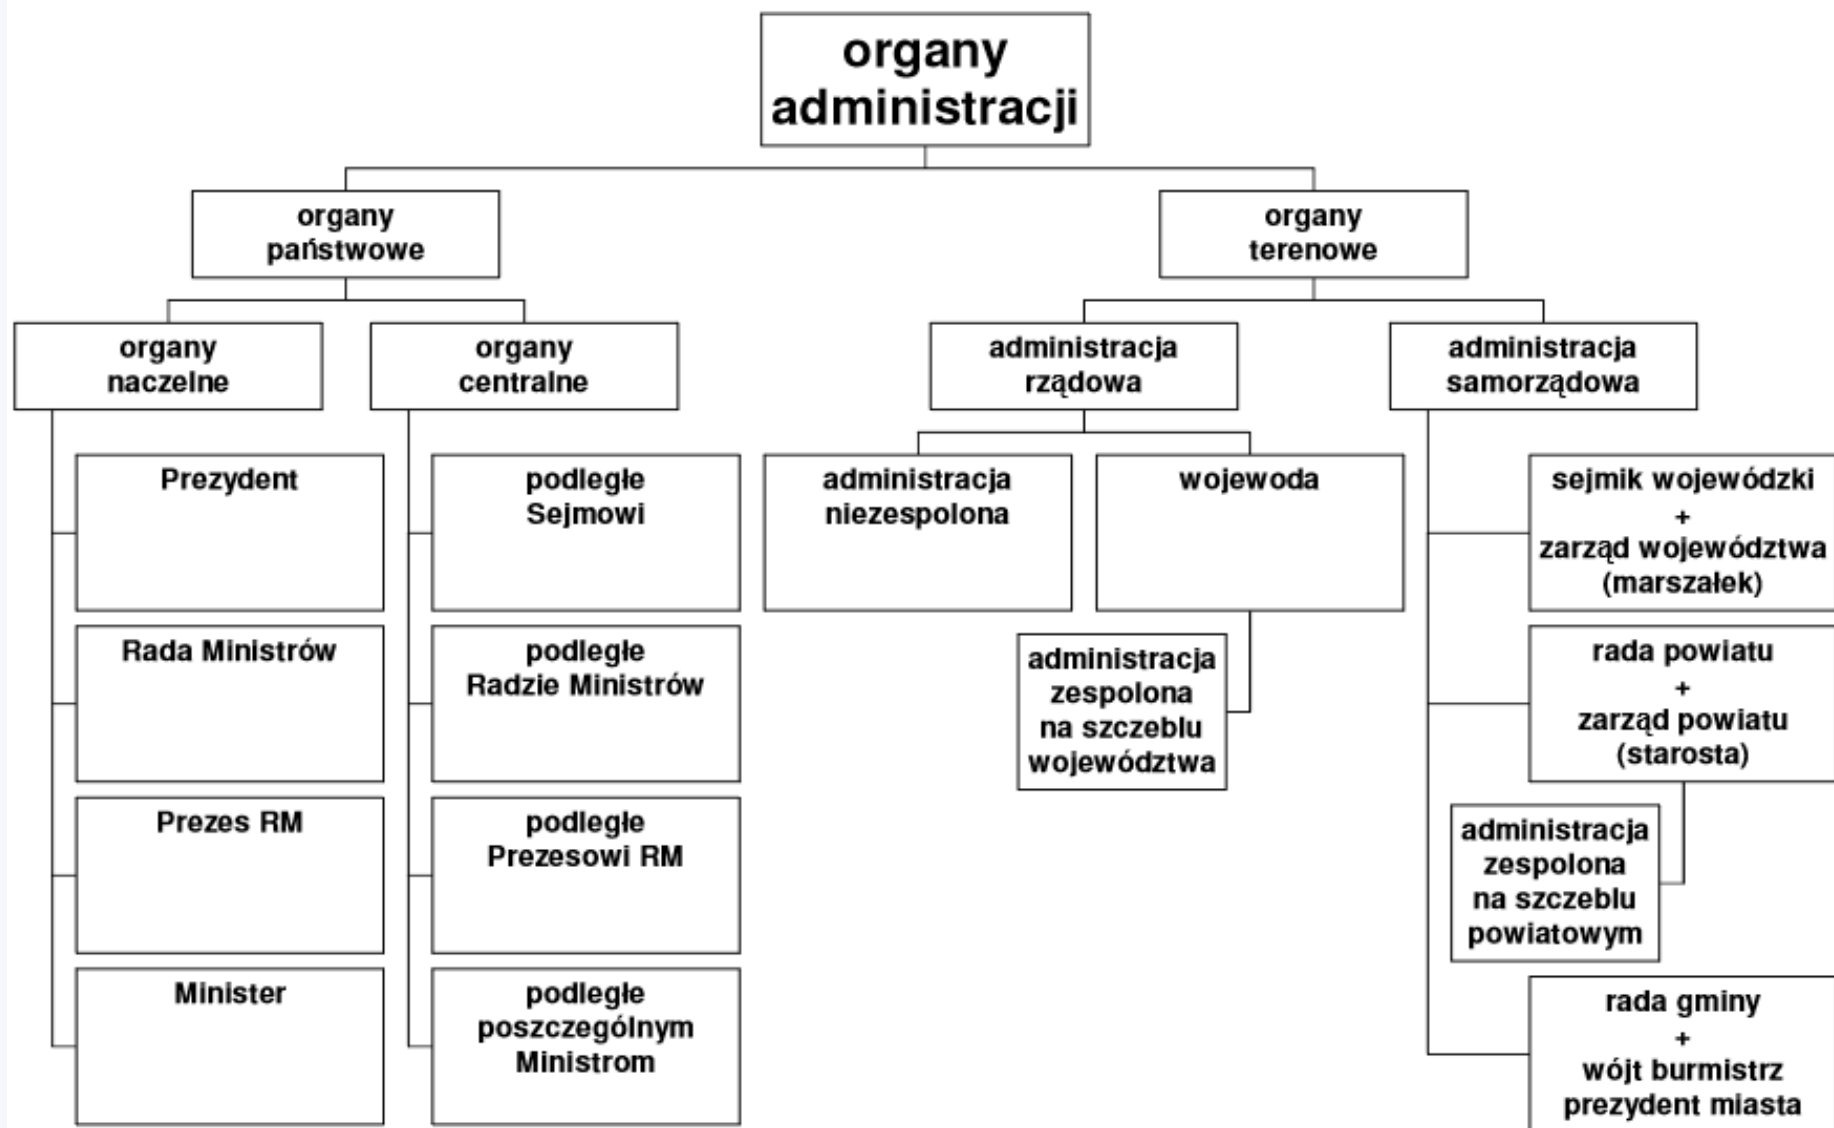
organy administracji

organy państwowe

organy naczelne

Prezydent

Rada Ministrów

Prezes RM

Minister

organy centralne

podległe Sejmowi

podległe Radzie Ministrów

podległe Prezesowi RM

podległe poszczególnym Ministrom

organy terenowe

administracja rządowa

administracja niezespolona

wojewoda

administracja zespolona na szczeblu województwa

administracja samorządowa

sejmik wojewódzki + zarząd województwa (marszałek)

rada powiatu + zarząd powiatu (starosta)

administracja zespolona na szczeblu powiatowym

rada gminy + wójt burmistrz prezydent miasta